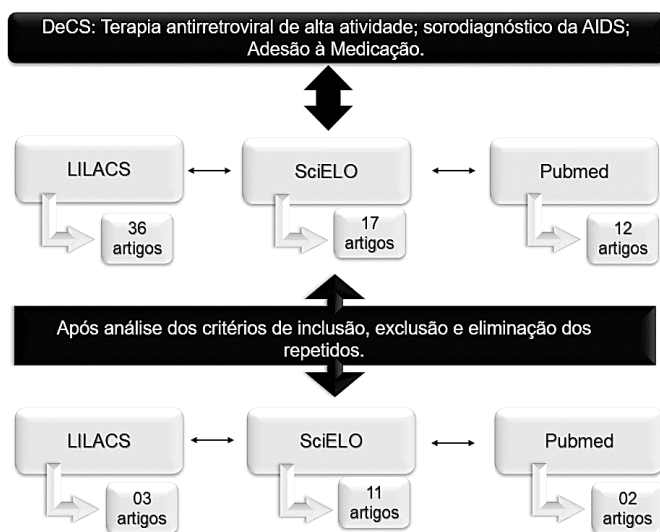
DeCS: Terapia antirretroviral de alta atividade; sorodiagnóstico da AIDS; Adesão à Medicação.

LILACS

36 artigos

SciELO

17 artigos

Pubmed

12 artigos

Após análise dos critérios de inclusão, exclusão e eliminação dos repetidos.

LILACS

03 artigos

SciELO

11 artigos

Pubmed

02 artigos